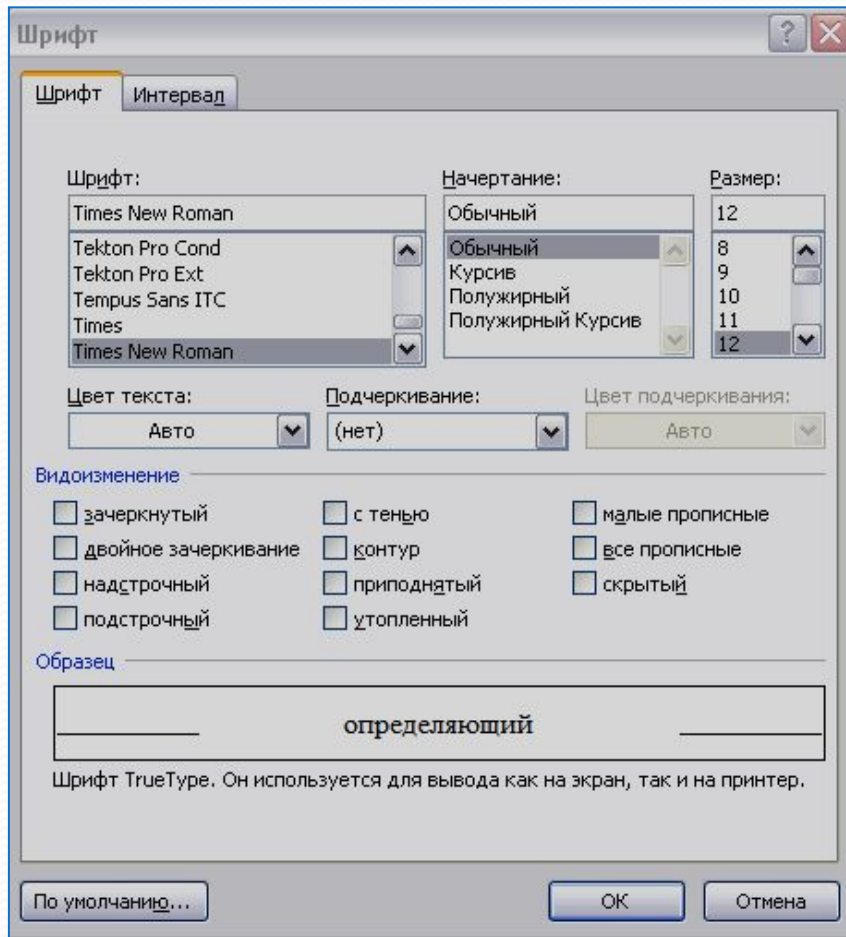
Шрифт

Шрифт | Интервал

Шрифт:
Times New Roman
Tekton Pro Cond
Tekton Pro Ext
Tempus Sans ITC
Times
Times New Roman

Начертание:
Обычный
Обычный
Курсив
Полужирный
Полужирный Курсив

Размер:
12
8
9
10
11
12

Цвет текста:
Авто

Подчеркивание:
(нет)

Цвет подчеркивания:
Авто

Видоизменение
зачеркнутый
двойное зачеркивание
надстрочный
подстрочный
с тенью
контур
приподнятый
утопленный
малые прописные
все прописные
скрытый

Образец
определяющий

Шрифт TrueType. Он используется для вывода как на экран, так и на принтер.

По умолчанию... | ОК | Отмена